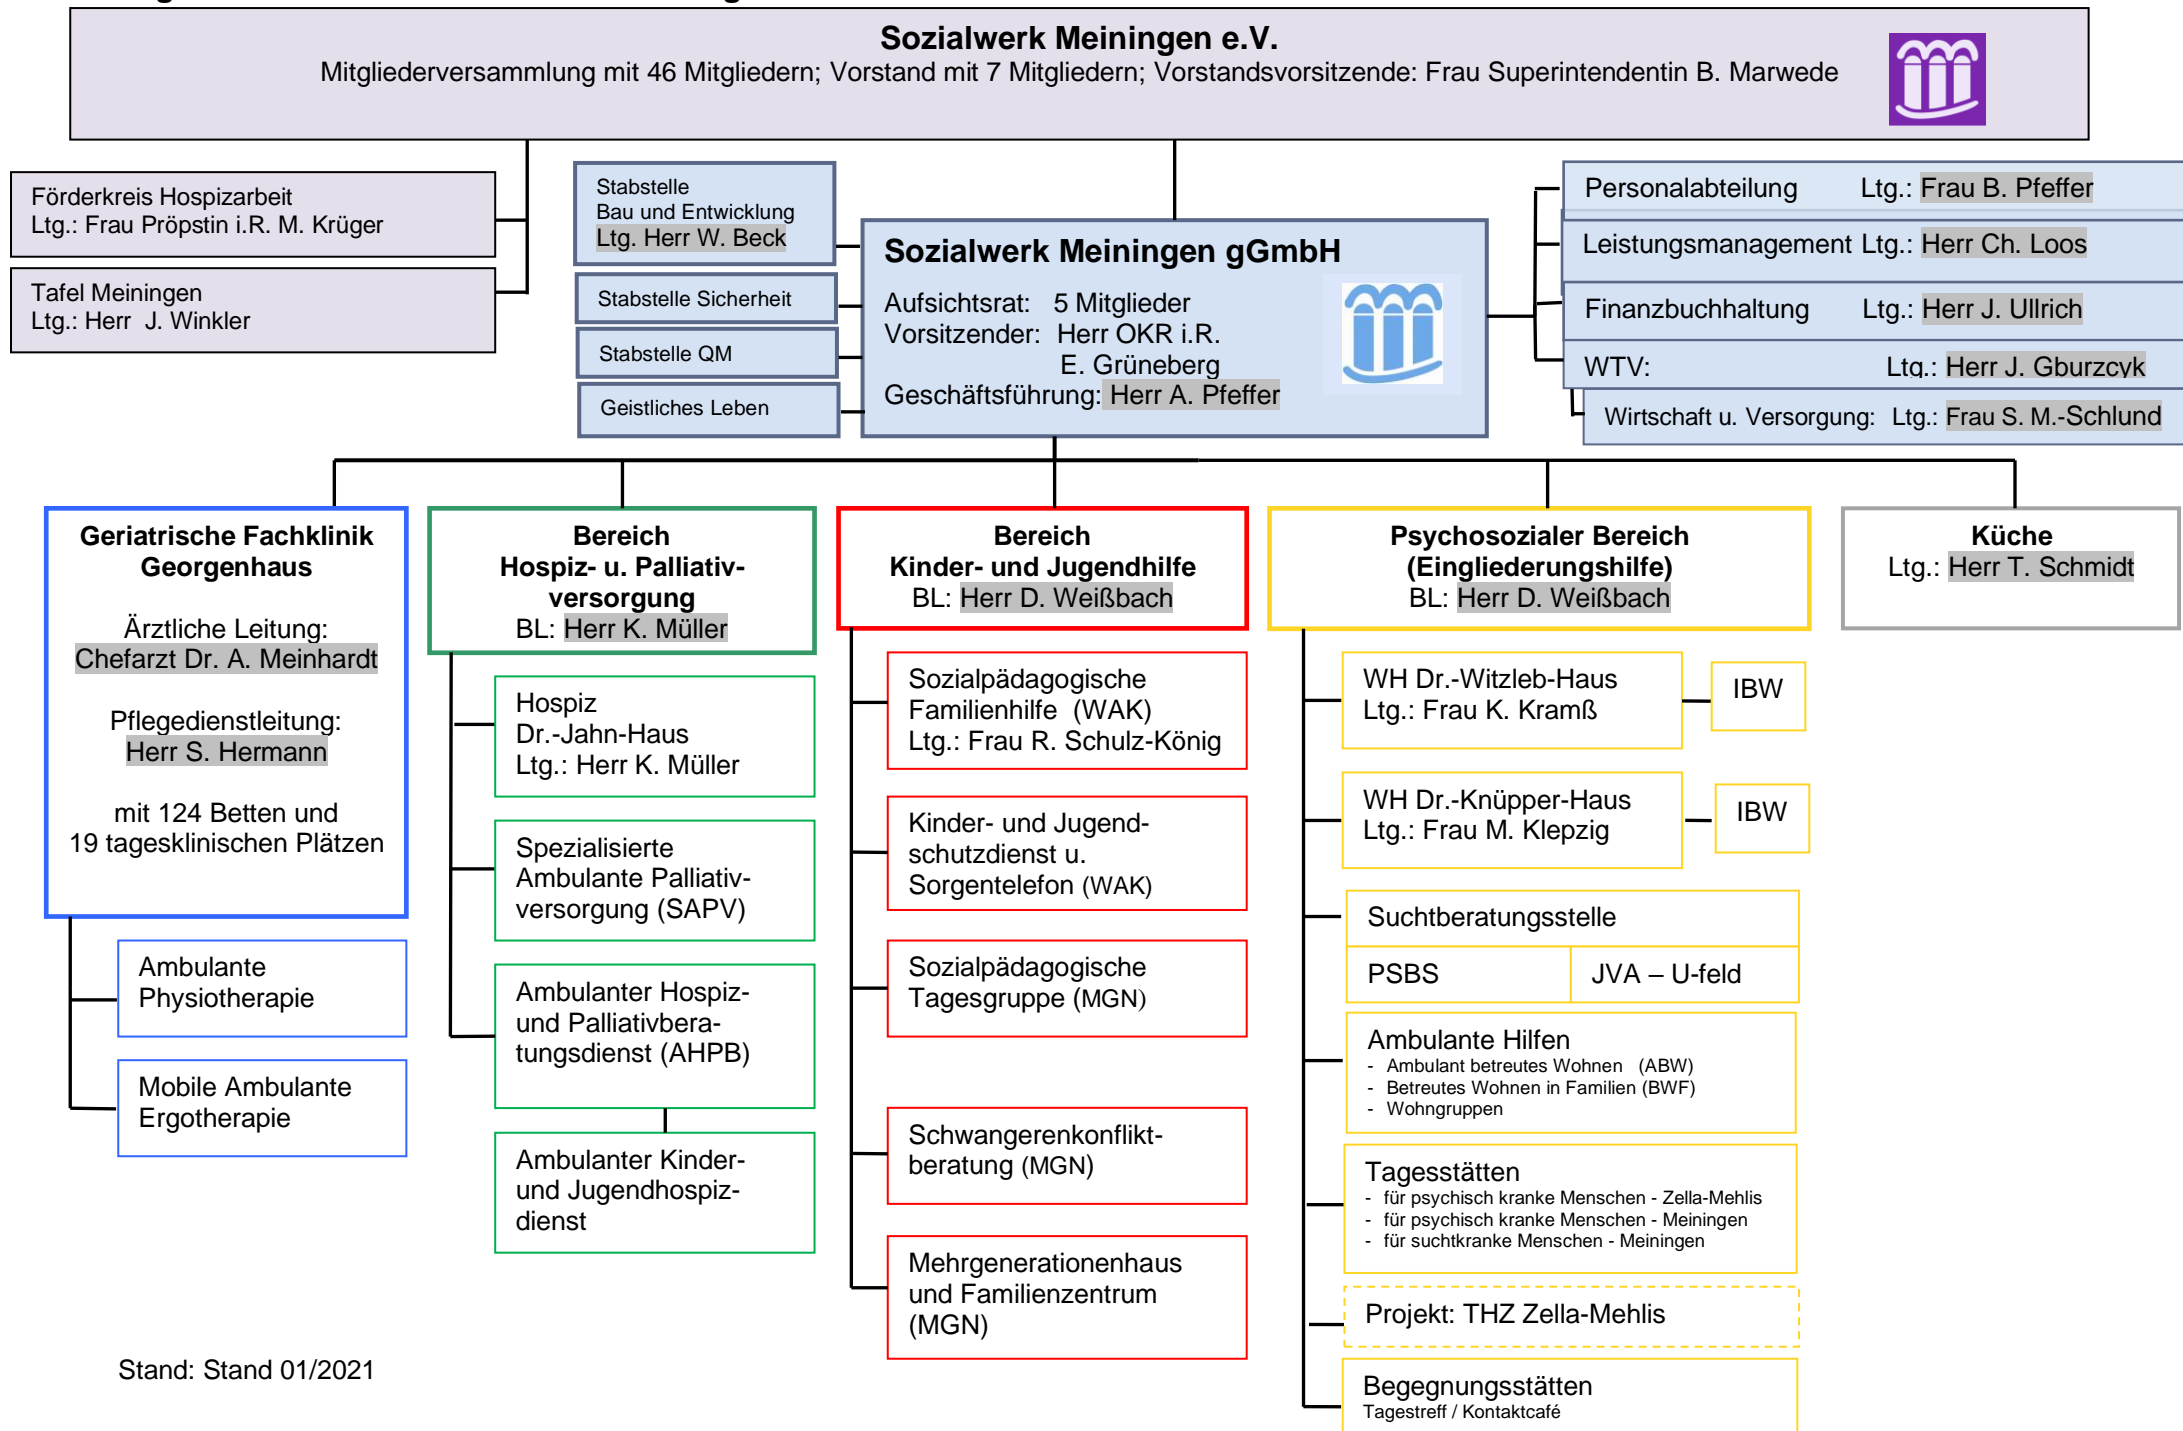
Sozialwerk Meiningen e.V.
Mitgliederversammlung mit 46 Mitgliedern; Vorstand mit 7 Mitgliedern; Vorstandsvorsitzende: Frau Superintendentin B. Marwede

Förderkreis Hospizarbeit
Ltg.: Frau Pröpstin i.R. M. Krüger

Tafel Meiningen
Ltg.: Herr J. Winkler

Stabstelle
Bau und Entwicklung
Ltg. Herr W. Beck

Stabstelle Sicherheit

Stabstelle QM

Geistliches Leben

Sozialwerk Meiningen gGmbH
Aufsichtsrat: 5 Mitglieder
Vorsitzender: Herr OKR i.R. E. Grüneberg
Geschäftsführung: Herr A. Pfeffer

Personalabteilung Ltg.: Frau B. Pfeffer

Leistungsmanagement Ltg.: Herr Ch. Loos

Finanzbuchhaltung Ltg.: Herr J. Ullrich

WTV: Ltg.: Herr J. Gburzcyk

Wirtschaft u. Versorgung: Ltg.: Frau S. M.-Schlund

Geriatrische Fachklinik Georgenhaus

Ärztliche Leitung:
Chefarzt Dr. A. Meinhardt

Pflegedienstleitung:
Herr S. Hermann

mit 124 Betten und 19 tagesklinischen Plätzen

Ambulante Physiotherapie

Mobile Ambulante Ergotherapie

Bereich Hospiz- u. Palliativversorgung
BL: Herr K. Müller

Hospiz Dr.-Jahn-Haus
Ltg.: Herr K. Müller

Spezialisierte Ambulante Palliativversorgung (SAPV)

Ambulanter Hospiz- und Palliativberatungsdienst (AHPB)

Ambulanter Kinder- und Jugendhospizdienst

Bereich Kinder- und Jugendhilfe
BL: Herr D. Weißbach

Sozialpädagogische Familienhilfe (WAK)
Ltg.: Frau R. Schulz-König

Kinder- und Jugendschutzdienst u. Sorgentelefon (WAK)

Sozialpädagogische Tagesgruppe (MGN)

Schwangerenkonfliktberatung (MGN)

Mehrgenerationenhaus und Familienzentrum (MGN)

Psychosozialer Bereich (Eingliederungshilfe)
BL: Herr D. Weißbach

WH Dr.-Witzleb-Haus
Ltg.: Frau K. Kramß

IBW

WH Dr.-Knüpper-Haus
Ltg.: Frau M. Klepzig

IBW

Suchtberatungsstelle

| PSBS | JVA – U-feld |
|---|---|

Ambulante Hilfen
- Ambulant betreutes Wohnen (ABW)
- Betreutes Wohnen in Familien (BWF)
- Wohngruppen

Tagesstätten
- für psychisch kranke Menschen - Zella-Mehlis
- für psychisch kranke Menschen - Meiningen
- für suchtkranke Menschen - Meiningen

Projekt: THZ Zella-Mehlis

Begegnungsstätten
Tagestreff / Kontaktcafé

Küche
Ltg.: Herr T. Schmidt

Stand: Stand 01/2021